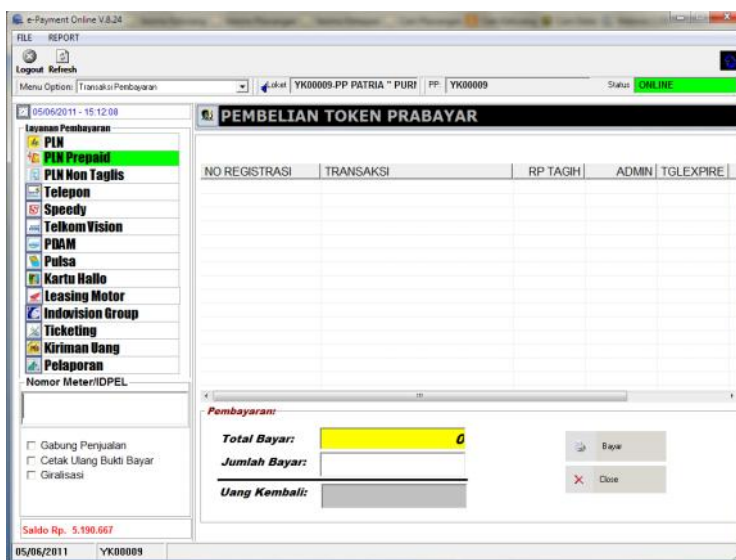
e-Payment Online V.8.24

FILE REPORT

Logout Refresh

Menu Option: Transaksi Pembayaran

Loket YK00009-PP PATRIA " PURI PP YK00009

Status ONLINE

05/06/2011 - 15:12:08

Layanan Pembayaran

PLN
PLN Prepaid
PLN Non Taglis
Telepon
Speedy
Telkom Vision
PDAM
Pulsa
Kartu Hallo
Leasing Motor
Indovision Group
Ticketing
Kiriman Uang
Pelaporan

Nomor Meter/IDPEL

Gabung Penjualan
Cetak Ulang Bukti Bayar
Giralisasi

Saldo Rp. 5.190.667

PEMBELIAN TOKEN PRABAYAR

| NO REGISTRASI | TRANSAKSI | RP TAGIH | ADMIN | TGLEXPIRE |
|---|---|---|---|---|

Pembayaran:

Total Bayar: 0

Jumlah Bayar:

Uang Kembali:

Bayar

Close

05/06/2011 YK00009